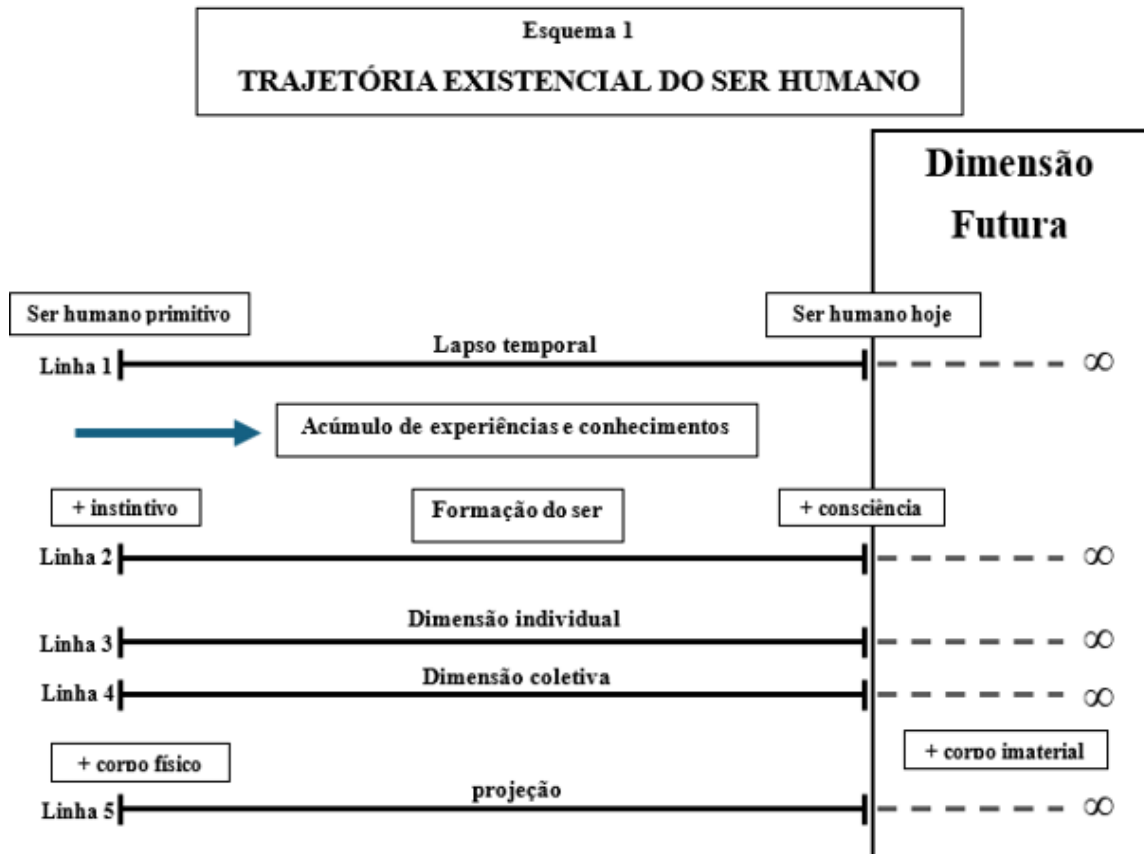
Esquema 1
TRAJETÓRIA EXISTENCIAL DO SER HUMANO

Dimensão Futura

Ser humano primitivo

Ser humano hoje

Linha 1 Lapso temporal $\infty$

Acúmulo de experiências e conhecimentos

+ instintivo

Formação do ser

+ consciência

Linha 2 $\infty$

Linha 3 Dimensão individual $\infty$

Linha 4 Dimensão coletiva $\infty$

+ corpo físico

+ corpo imaterial

Linha 5 projeção $\infty$